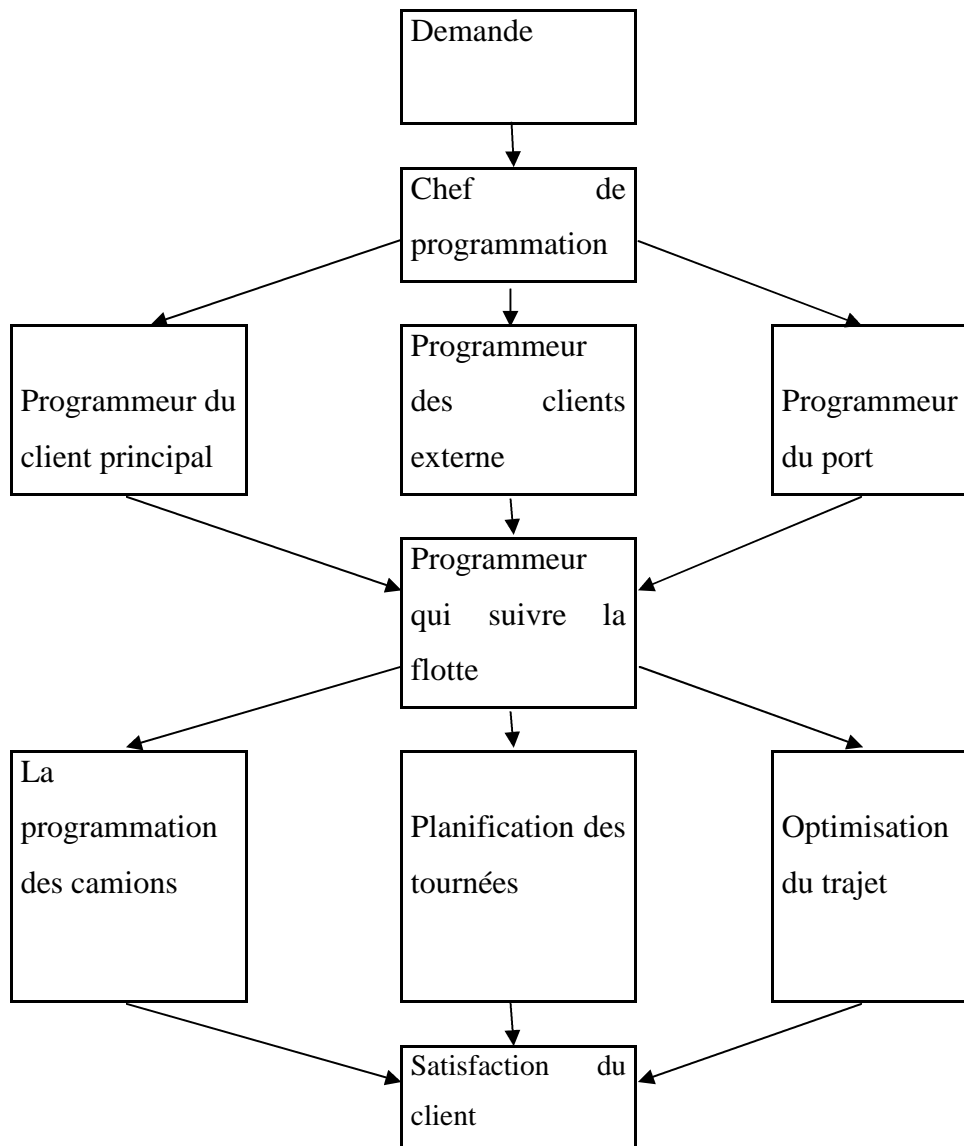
Demande

Chef de programmation

Programmeur du client principal

Programmeur des clients externe

Programmeur du port

Programmeur qui suivre la flotte

La programmation des camions

Planification des tournées

Optimisation du trajet

Satisfaction du client